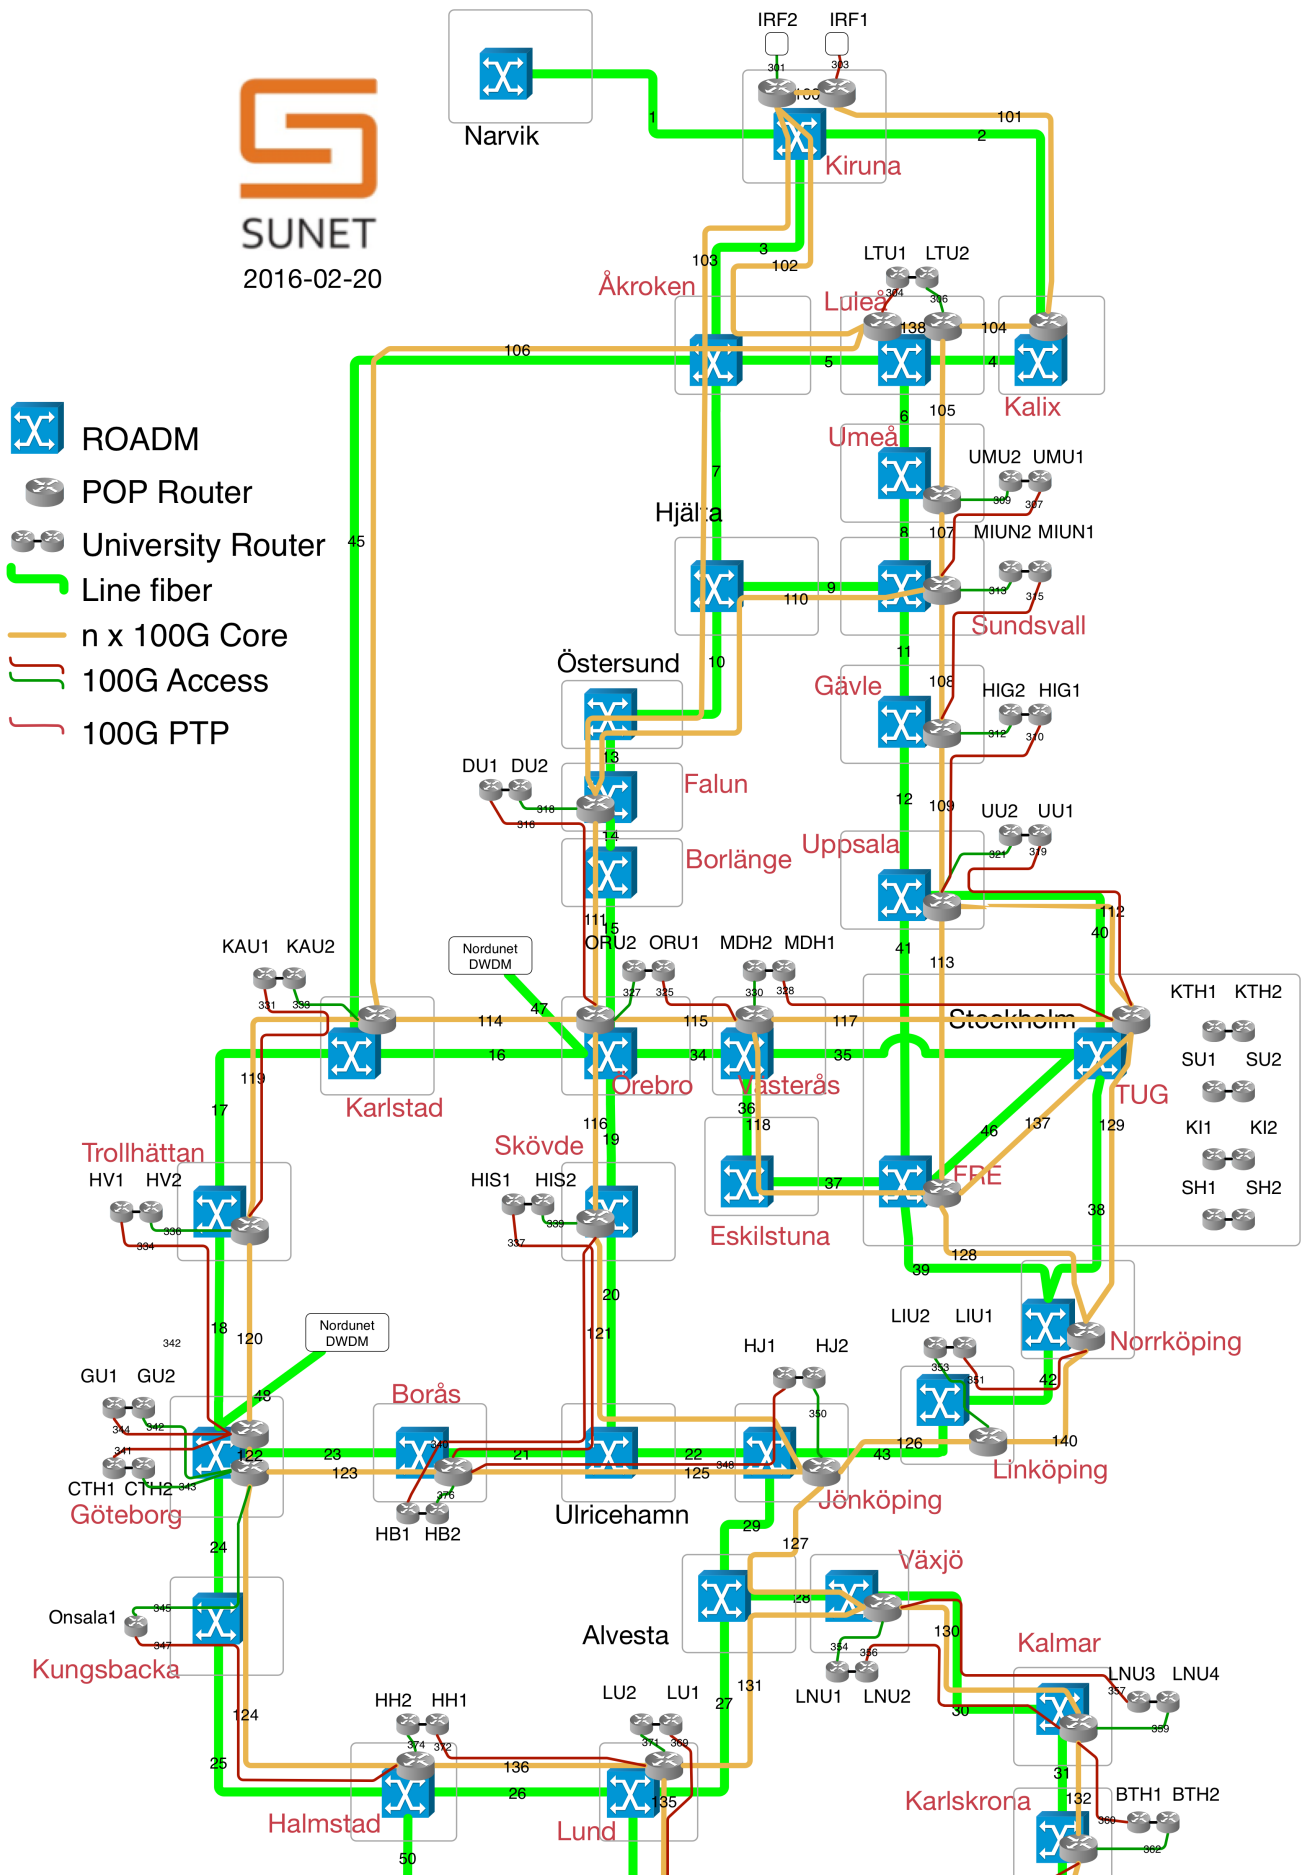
SUNET
2016-02-20

ROADM
POP Router
University Router
Line fiber
n x 100G Core
100G Access
100G PTP

Narvik
IRF2 IRF1
301 303
100
Kiruna
1
2
101
103
3
102
Åkroken
LTU1 LTU2
364 366
Luleå
138
104
Kalix
106
5
4
6
105
Umeå
UMU2 UMU1
309 307
7
Hjälta
8
107
MIUN2 MIUN1
313 315
9
110
Sundsvall
45
Östersund
10
11
Gävle
108
HIG2 HIG1
312 310
13
Falun
DU1 DU2
318 316
14
Borlänge
12
109
UU2 UU1
321 319
Uppsala
112
40
41
113
111
15
ORU2 ORU1
327 325
MDH2 MDH1
330 328
KAU1 KAU2
331 333
Nordunet DWDM
47
114
115
117
Stockholm
KTH1 KTH2
SU1 SU2
KI1 KI2
SH1 SH2
16
34
35
Karlstad
Örebro
Västerås
TUG
119
17
116
19
36
118
137
129
46
Trollhättan
Skövde
FRE
HV1 HV2
334 336
HIS1 HIS2
337 339
37
Eskilstuna
38
128
39
20
Norrköping
LIU2 LIU1
353 351
342
18
120
121
Nordunet DWDM
HJ1 HJ2
350
42
GU1 GU2
344 342
341
48
Borås
340
126
140
Linköping
122
23
21
22
346
43
CTH1 CTH2 343
123
125
376
Jönköping
Göteborg
HB1 HB2
Ulricehamn
24
29
127
Växjö
28
Onsala1
345
347
Alvesta
130
354 356
Kalmar
LNU1 LNU2
LNU3 LNU4
357
359
Kungsbacka
124
HH2 HH1
374 372
LU2 LU1
371 369
131
27
30
25
136
26
31
135
Karlskrona
132
BTH1 BTH2
360
362
Halmstad
Lund
50